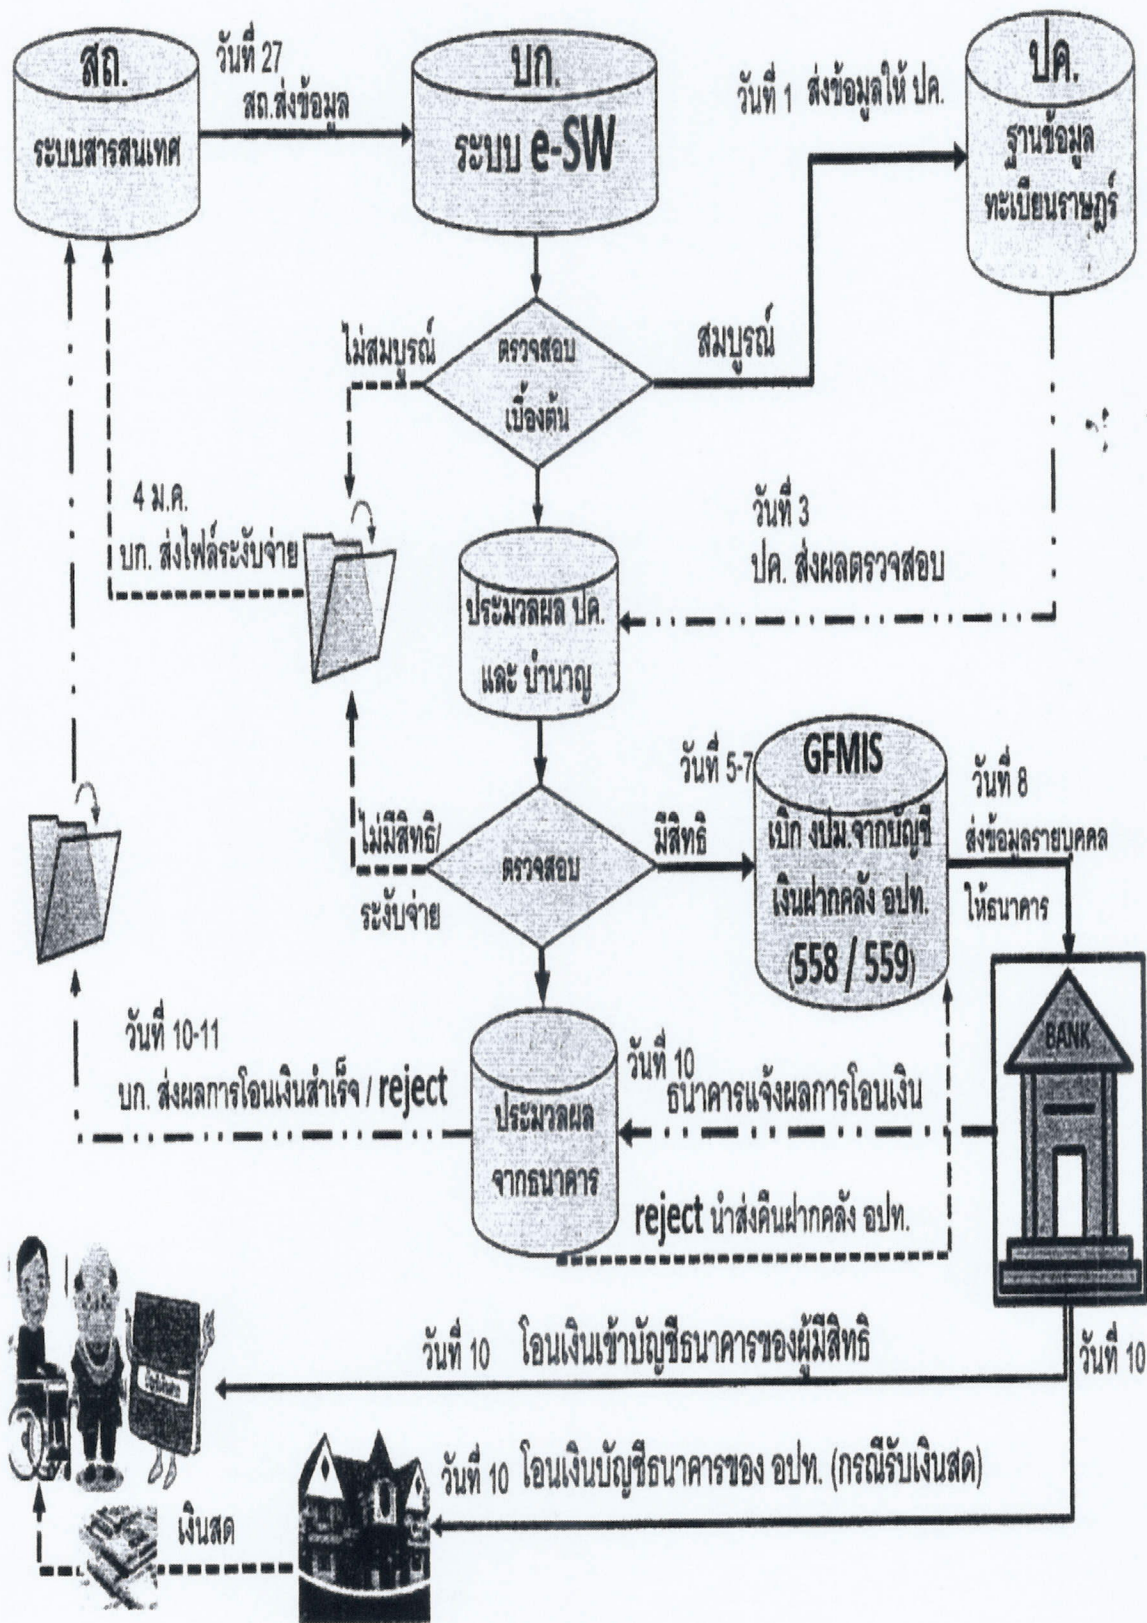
สถ.
ระบบสารสนเทศ

วันที่ 27
สถ.ส่งข้อมูล

บก.
ระบบ e-SW

วันที่ 1 ส่งข้อมูลให้ ปค.

ปค.
ฐานข้อมูล
ทะเบียนราษฎร์

ไม่สมบูรณ์

ตรวจสอบ
เบื้องต้น

สมบูรณ์

4 ม.ค.
บก. ส่งไฟล์ระงับจ่าย

วันที่ 3
ปค. ส่งผลตรวจสอบ

ประมวลผล ปค.
และ บำนาญ

วันที่ 5-7

GFMIS
เบิก งปม.จากบัญชี
เงินฝากคลัง อปท.
(558 / 559)

วันที่ 8
ส่งข้อมูลรายบุคคล
ให้ธนาคาร

ไม่มีสิทธิ/
ระงับจ่าย

ตรวจสอบ

มีสิทธิ

วันที่ 10-11
บก. ส่งผลการโอนเงินสำเร็จ / reject

ประมวลผล
จากธนาคาร

วันที่ 10
ธนาคารแจ้งผลการโอนเงิน

BANK

reject นำส่งคืนฝากคลัง อปท.

วันที่ 10 โอนเงินเข้าบัญชีธนาคารของผู้มีสิทธิ

วันที่ 10

วันที่ 10 โอนเงินบัญชีธนาคารของ อปท. (กรณีรับเงินสด)

เงินสด